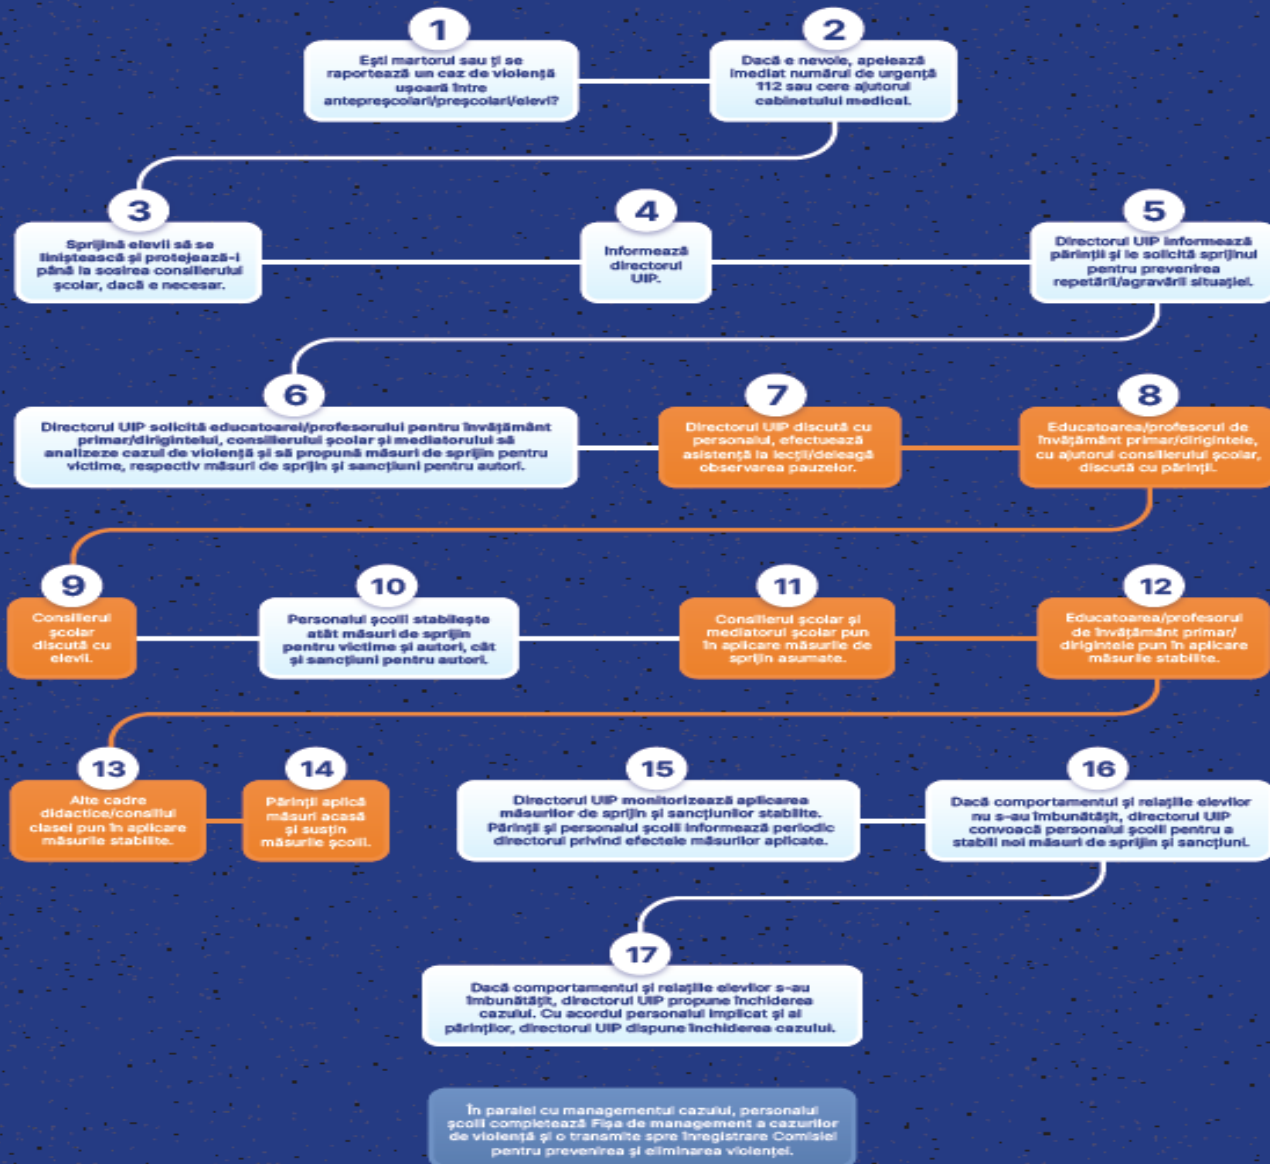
1
Ești martorul sau ți se raportează un caz de violență ușoară între antepreșcolari/preșcolari/elevi?

2
Dacă e nevoie, apelează imediat numărul de urgență 112 sau cere ajutorul cabinetului medical.

3
Sprijină elevii să se liniștească și protejează-i până la sosirea consilierului școlar, dacă e necesar.

4
Informează directorul UIP.

5
Directorul UIP informează părinții și le solicită sprijinul pentru prevenirea repetării/agravării situației.

6
Directorul UIP solicită educatoarei/profesorului pentru învățământ primar/dirigintelui, consilierului școlar și mediatorului să analizeze cazul de violență și să propună măsuri de sprijin pentru victime, respectiv măsuri de sprijin și sancțiuni pentru autori.

7
Directorul UIP discută cu personalul, efectuează asistență la lecții/deleagă observarea pauzelor.

8
Educatoarea/profesorul de învățământ primar/dirigintele, cu ajutorul consilierului școlar, discută cu părinții.

9
Consilierul școlar discută cu elevii.

10
Personalul școlii stabilește atât măsuri de sprijin pentru victime și autori, cât și sancțiuni pentru autori.

11
Consilierul școlar și mediatorul școlar pun în aplicare măsurile de sprijin asumate.

12
Educatoarea/profesorul de învățământ primar/ dirigintele pun în aplicare măsurile stabilite.

13
Alte cadre didactice/consiliul clasei pun în aplicare măsurile stabilite.

14
Părinții aplică măsuri acasă și susțin măsurile școlii.

15
Directorul UIP monitorizează aplicarea măsurilor de sprijin și sancțiunilor stabilite. Părinții și personalul școlii informează periodic directorul privind efectele măsurilor aplicate.

16
Dacă comportamentul și relațiile elevilor nu s-au îmbunătățit, directorul UIP convoacă personalul școlii pentru a stabili noi măsuri de sprijin și sancțiuni.

17
Dacă comportamentul și relațiile elevilor s-au îmbunătățit, directorul UIP propune închiderea cazului. Cu acordul personalului implicat și al părinților, directorul UIP dispune închiderea cazului.

În paralel cu managementul cazului, personalul școlii completează Fișa de management a cazurilor de violență și o transmite spre înregistrare Comisiei pentru prevenirea și eliminarea violenței.